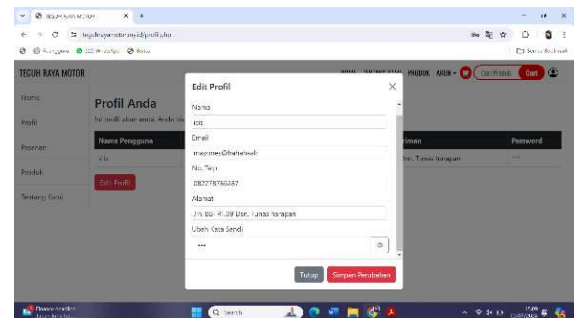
TEGUH RAYA MOTOR

Home
Profil
Pesanan
Produk
Tentang Kami

Profil Anda

Nama Pengguna
Edit Profil

Password
***

Edit Profil

Nama
rizki

Email
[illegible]

No. Telp
082278756387

Alamat
Jln. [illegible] Dsn. Tunas Harapan

Ubah Kata Sandi
***

Tutup
Simpan Perubahan

Cari
Q Search